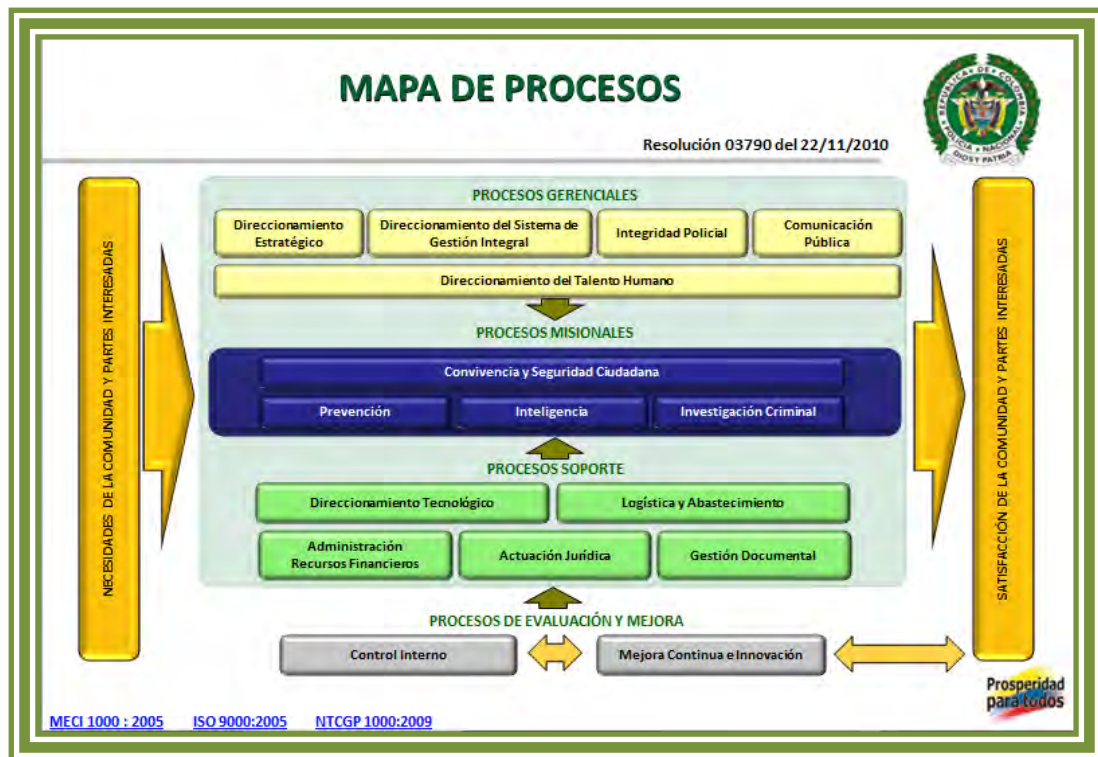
MAPA DE PROCESOS

REPÚBLICA DE COLOMBIA
POLICÍA NACIONAL
DIOS Y PATRIA

Resolución 03790 del 22/11/2010

NECESIDADES DE LA COMUNIDAD Y PARTES INTERESADAS

PROCESOS GERENCIALES

Direccionamiento Estratégico

Direccionamiento del Sistema de Gestión Integral

Integridad Policial

Comunicación Pública

Direccionamiento del Talento Humano

PROCESOS MISIONALES

Convivencia y Seguridad Ciudadana

Prevención

Inteligencia

Investigación Criminal

PROCESOS SOPORTE

Direccionamiento Tecnológico

Logística y Abastecimiento

Administración Recursos Financieros

Actuación Jurídica

Gestión Documental

PROCESOS DE EVALUACIÓN Y MEJORA

Control Interno

Mejora Continua e Innovación

SATISFACCIÓN DE LA COMUNIDAD Y PARTES INTERESADAS

Prosperidad para todos

MECI 1000 : 2005 ISO 9000:2005 NTCGP 1000:2009